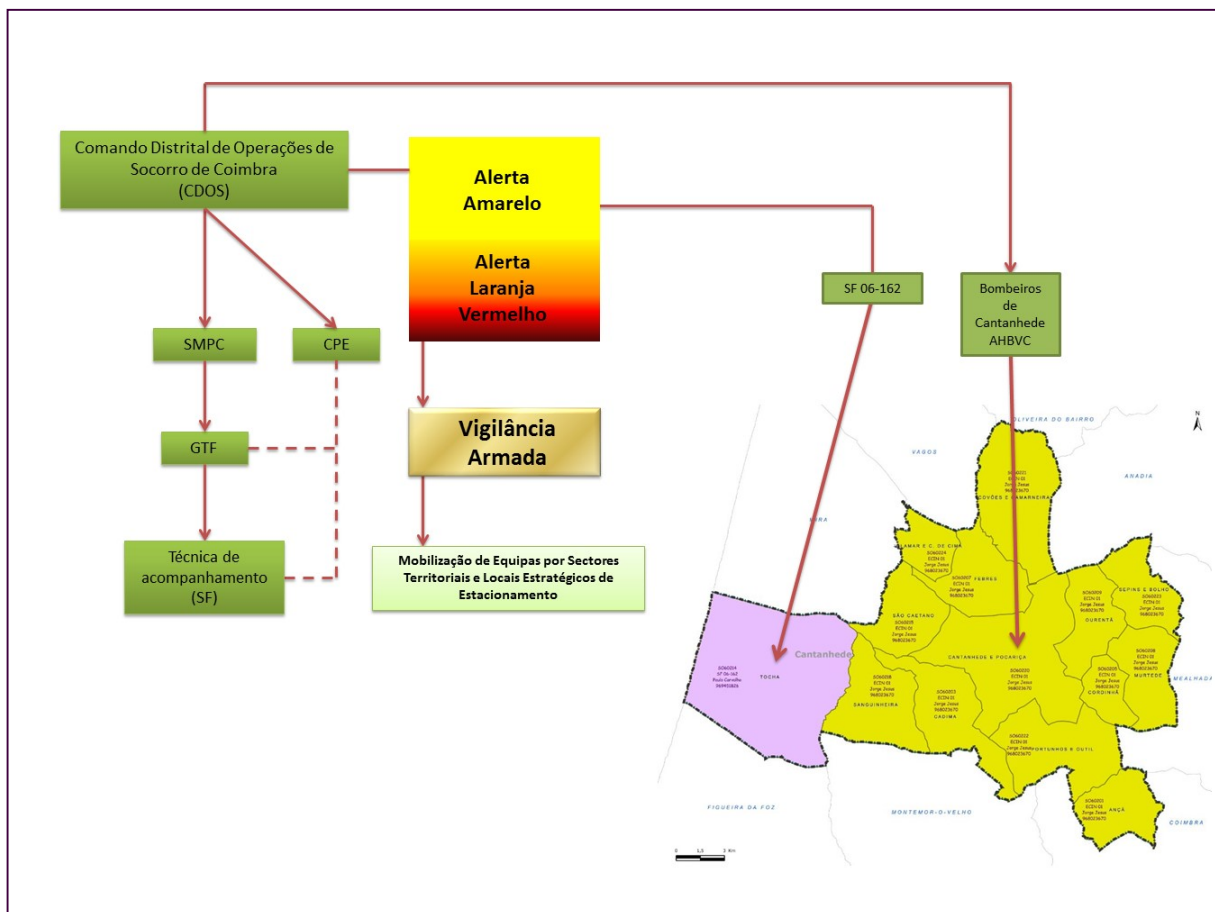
Comando Distrital de Operações de Socorro de Coimbra (CDOS)

Alerta Amarelo

Alerta Laranja Vermelho

SF 06-162

Bombeiros de Cantanhede AHBVC

SMPC

CPE

GTF

Vigilância Armada

Técnica de acompanhamento (SF)

Mobilização de Equipas por Sectores Territoriais e Locais Estratégicos de Estacionamento

OLIVEIRA DO BAIRRO

VAGOS

ANADIA

COVÕES E CAMARNEIRA

VIRA

AMAR E C. DE CIMA

FEBRES

OURENTÃ

SEPINS E BOLHO

SÃO CAETANO

Cantanhede

CANTANHEDE E POCARIÇA

MURTEDE

MEALHADA

CORDINHÃ

TOCHA

SANGUINHEIRA

CADIMA

ORTUNHOS E OUTIL

ANÇÃ

FIGUEIRA DA FOZ

MONTEMOR-O-VELHO

COIMBRA

N

0 1,5 3 Km